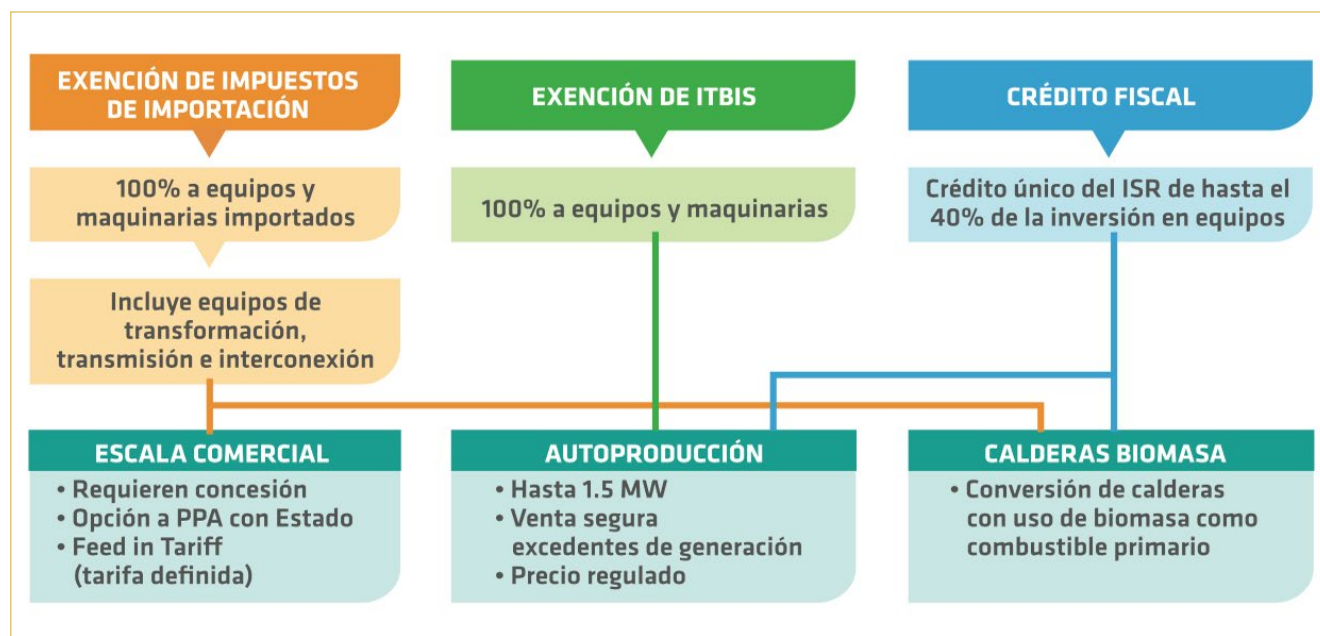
EXENCIÓN DE IMPUESTOS DE IMPORTACIÓN

100% a equipos y maquinarias importados

Incluye equipos de transformación, transmisión e interconexión

EXENCIÓN DE ITBIS

100% a equipos y maquinarias

CRÉDITO FISCAL

Crédito único del ISR de hasta el 40% de la inversión en equipos

ESCALA COMERCIAL

• Requieren concesión
• Opción a PPA con Estado
• Feed in Tariff (tarifa definida)

AUTOPRODUCCIÓN

• Hasta 1.5 MW
• Venta segura excedentes de generación
• Precio regulado

CALDERAS BIOMASA

• Conversión de calderas con uso de biomasa como combustible primario